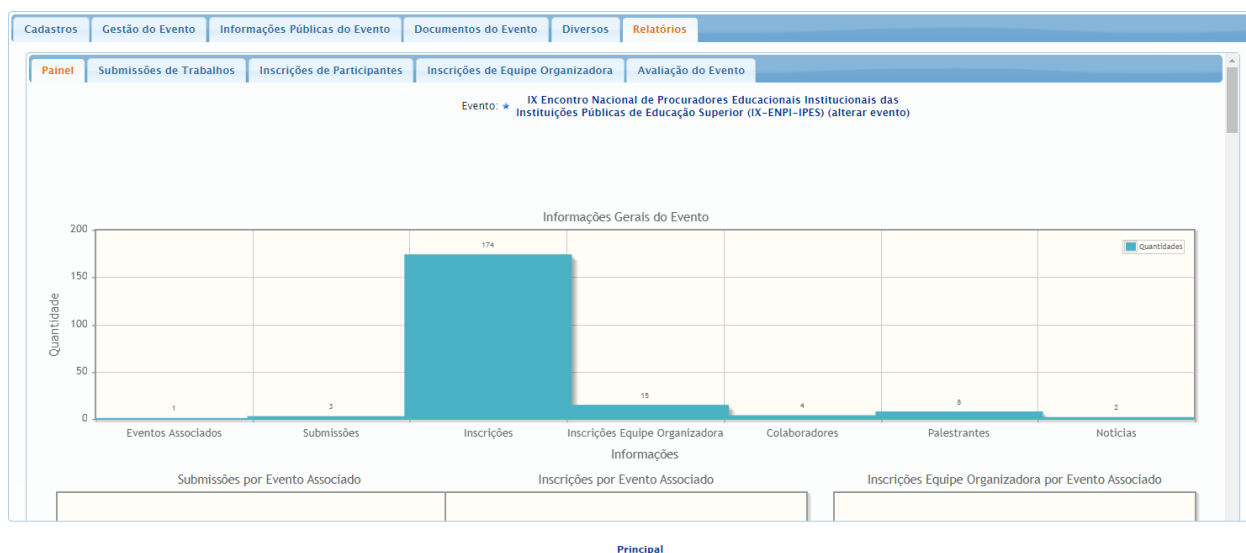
Cadastros | Gestão do Evento | Informações Públicas do Evento | Documentos do Evento | Diversos | Relatórios

Painel | Submissões de Trabalhos | Inscrições de Participantes | Inscrições de Equipe Organizadora | Avaliação do Evento

Evento: ★ IX Encontro Nacional de Procuradores Educacionais Institucionais das Instituições Públicas de Educação Superior (IX-ENPI-IPES) (alterar evento)

Informações Gerais do Evento

Quantidades

Quantidade

200
150
100
50
0

1
3
174
15
4
8
2

Eventos Associados
Submissões
Inscrições
Inscrições Equipe Organizadora
Colaboradores
Palestrantes
Notícias

Informações

Submissões por Evento Associado

Inscrições por Evento Associado

Inscrições Equipe Organizadora por Evento Associado

Principal